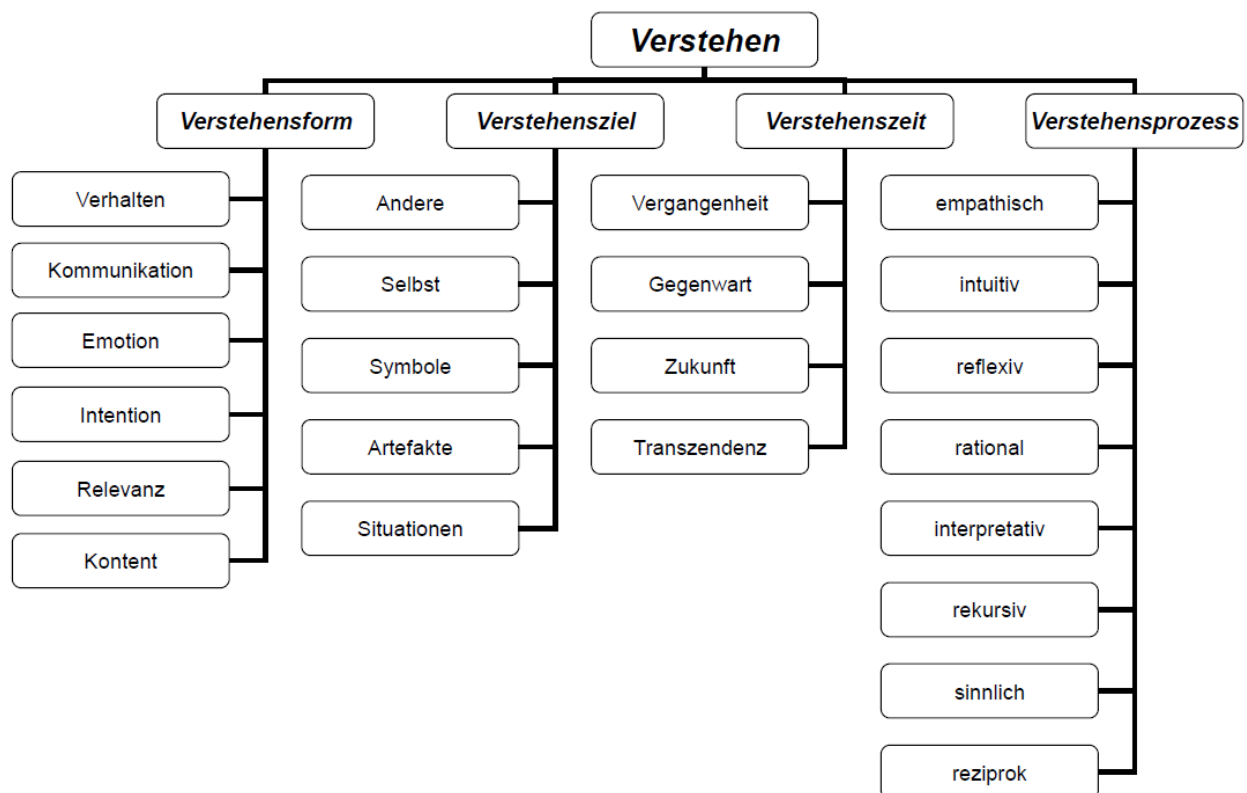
Verstehen

Verstehensform
Verhalten
Kommunikation
Emotion
Intention
Relevanz
Kontent

Verstehensziel
Andere
Selbst
Symbole
Artefakte
Situationen

Verstehenszeit
Vergangenheit
Gegenwart
Zukunft
Transzendenz

Verstehensprozess
empathisch
intuitiv
reflexiv
rational
interpretativ
rekursiv
sinnlich
reziprok